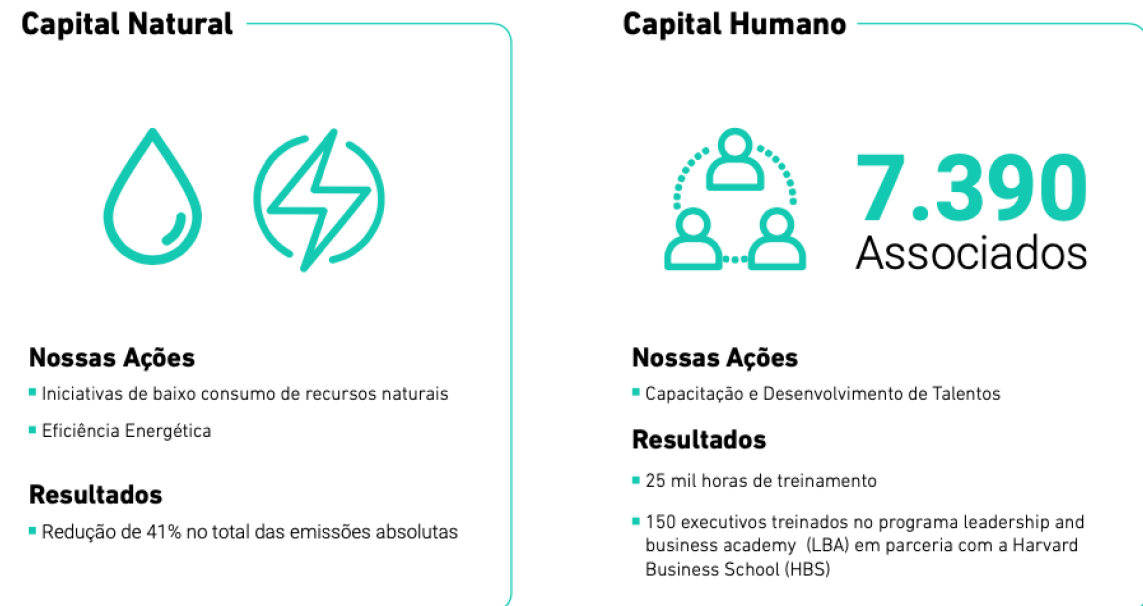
Capital Natural

Nossas Ações

- Iniciativas de baixo consumo de recursos naturais
- Eficiência Energética

Resultados

- Redução de 41% no total das emissões absolutas

Capital Humano

7.390
Associados

Nossas Ações

- Capacitação e Desenvolvimento de Talentos

Resultados

- 25 mil horas de treinamento
- 150 executivos treinados no programa leadership and business academy (LBA) em parceria com a Harvard Business School (HBS)